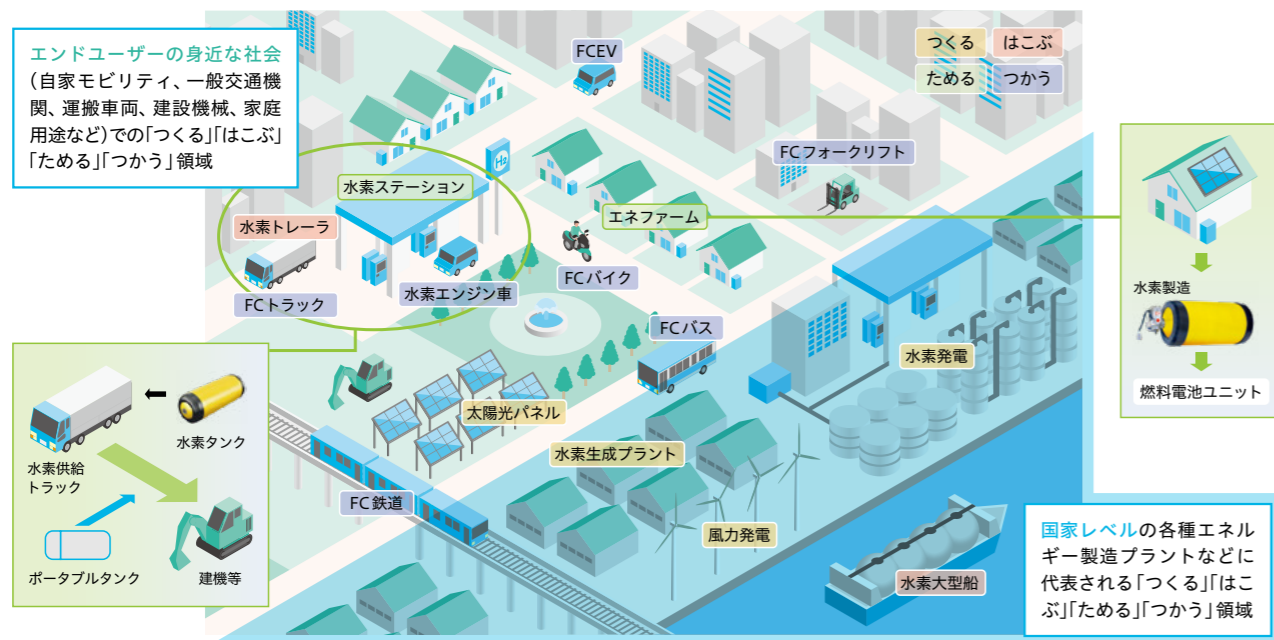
エンドユーザーの身近な社会
（自家モビリティ、一般交通機関、運搬車両、建設機械、家庭用途など）での「つくる」「はこぶ」「ためる」「つかう」領域

FCEV

つくる
はこぶ
ためる
つかう

水素ステーション
水素トレーラ
FCトラック
水素エンジン車
FCフォークリフト
エネファーム
FCバイク
FCバス
水素発電
太陽光パネル
水素生成プラント
FC鉄道
風力発電
水素大型船

水素製造
燃料電池ユニット

水素タンク
水素供給トラック
ポータブルタンク
建機等

国家レベルの各種エネルギー製造プラントなどに代表される「つくる」「はこぶ」「ためる」「つかう」領域